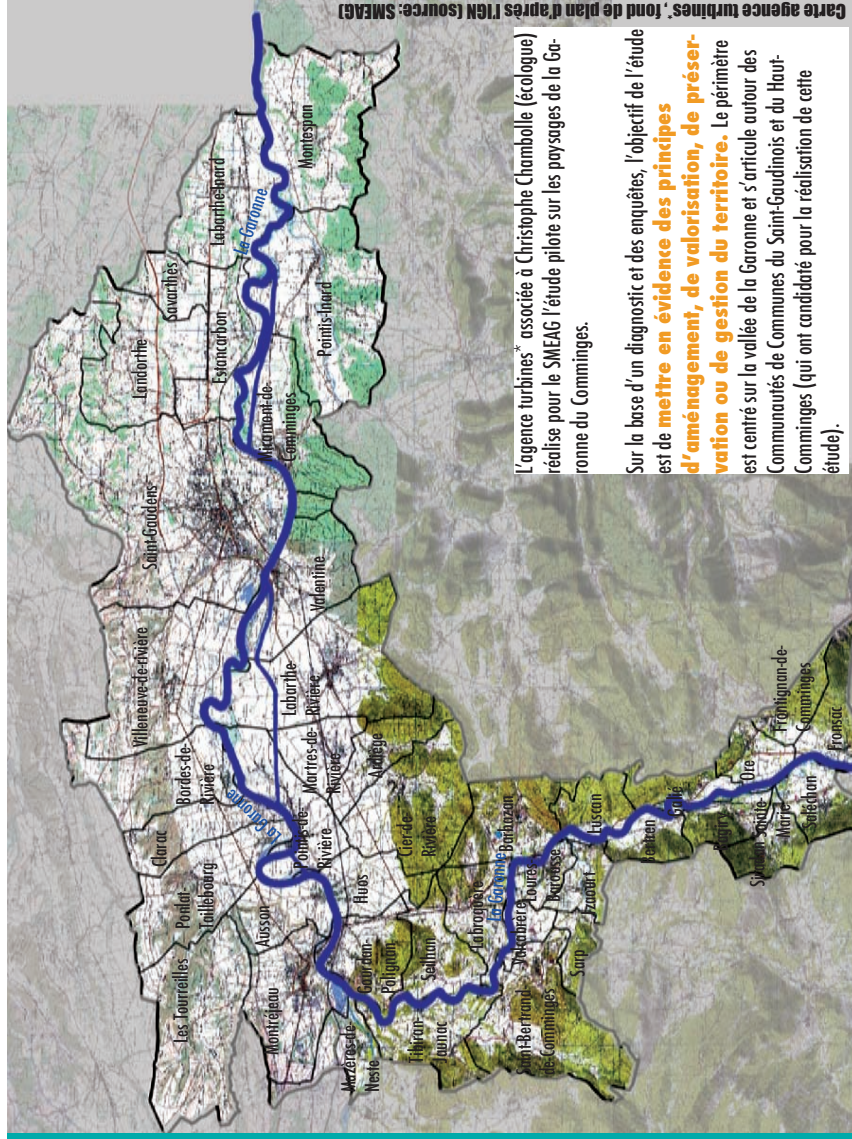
Carte agence turbines*, fond de plan d'après l'IGN (source: SMEAG)

L'agence turbines* associée à Christophe Chambolle (écologue) réalise pour le SMEAG l'étude pilote sur les paysages de la Garonne du Comminges.

Sur la base d'un diagnostic et des enquêtes, l'objectif de l'étude est de mettre en évidence des principes d'aménagement, de valorisation, de préservation ou de gestion du territoire. Le périmètre est centré sur la vallée de la Garonne et s'articule autour des Communautés de Communes du Saint-Gaudinois et du Haut-Comminges (qui ont candidaté pour la réalisation de cette étude).

Montespan
Labarthe-Inard
La Garonne
Savarthès
Landorthe
Estancarbon
Pointis-Inard
Miramont-de-Comminges
Saint-Gaudens
Valentine
Villeneuve-de-rivière
Labarthe-Rivière
Bordes-de-Rivière
Martres-de-Rivière
Ardiège
Clarac
La Garonne
Pointis-de-Rivière
Ponlat-Taillebourg
Les Tourreilles
Ausson
Huos
Cier-de-Rivière
Gourdan-Polignan
Seilhan
Labroquère
Barbazan
La Garonne
Montréjeau
Mazères-de-Neste
Tibiran-Jaunac
Saint-Bertrand-de-Comminges
Valcabrère
Loures-Barousse
Bagiry
Sarp
Izaourt
Luscan
Bertren
Galié
Frontignan-de-Comminges
Ore
Siradan
Sainte-Marie
Saléchan
Fronsac